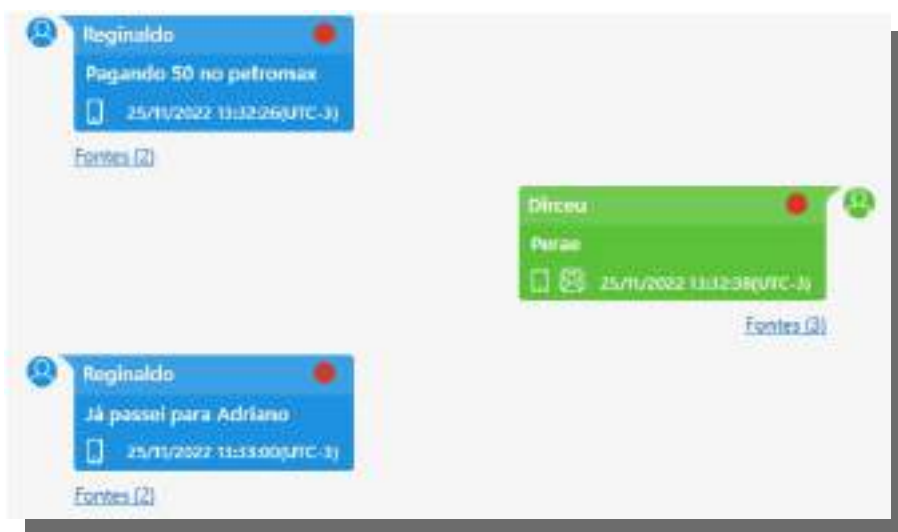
Reginaldo

Pagando 50 no petromax

25/11/2022 13:32:26(UTC-3)

Fontes (2)

Dirceu

Perae

25/11/2022 13:32:38(UTC-3)

Fontes (3)

Reginaldo

Já passei para Adriano

25/11/2022 13:33:00(UTC-3)

Fontes (2)